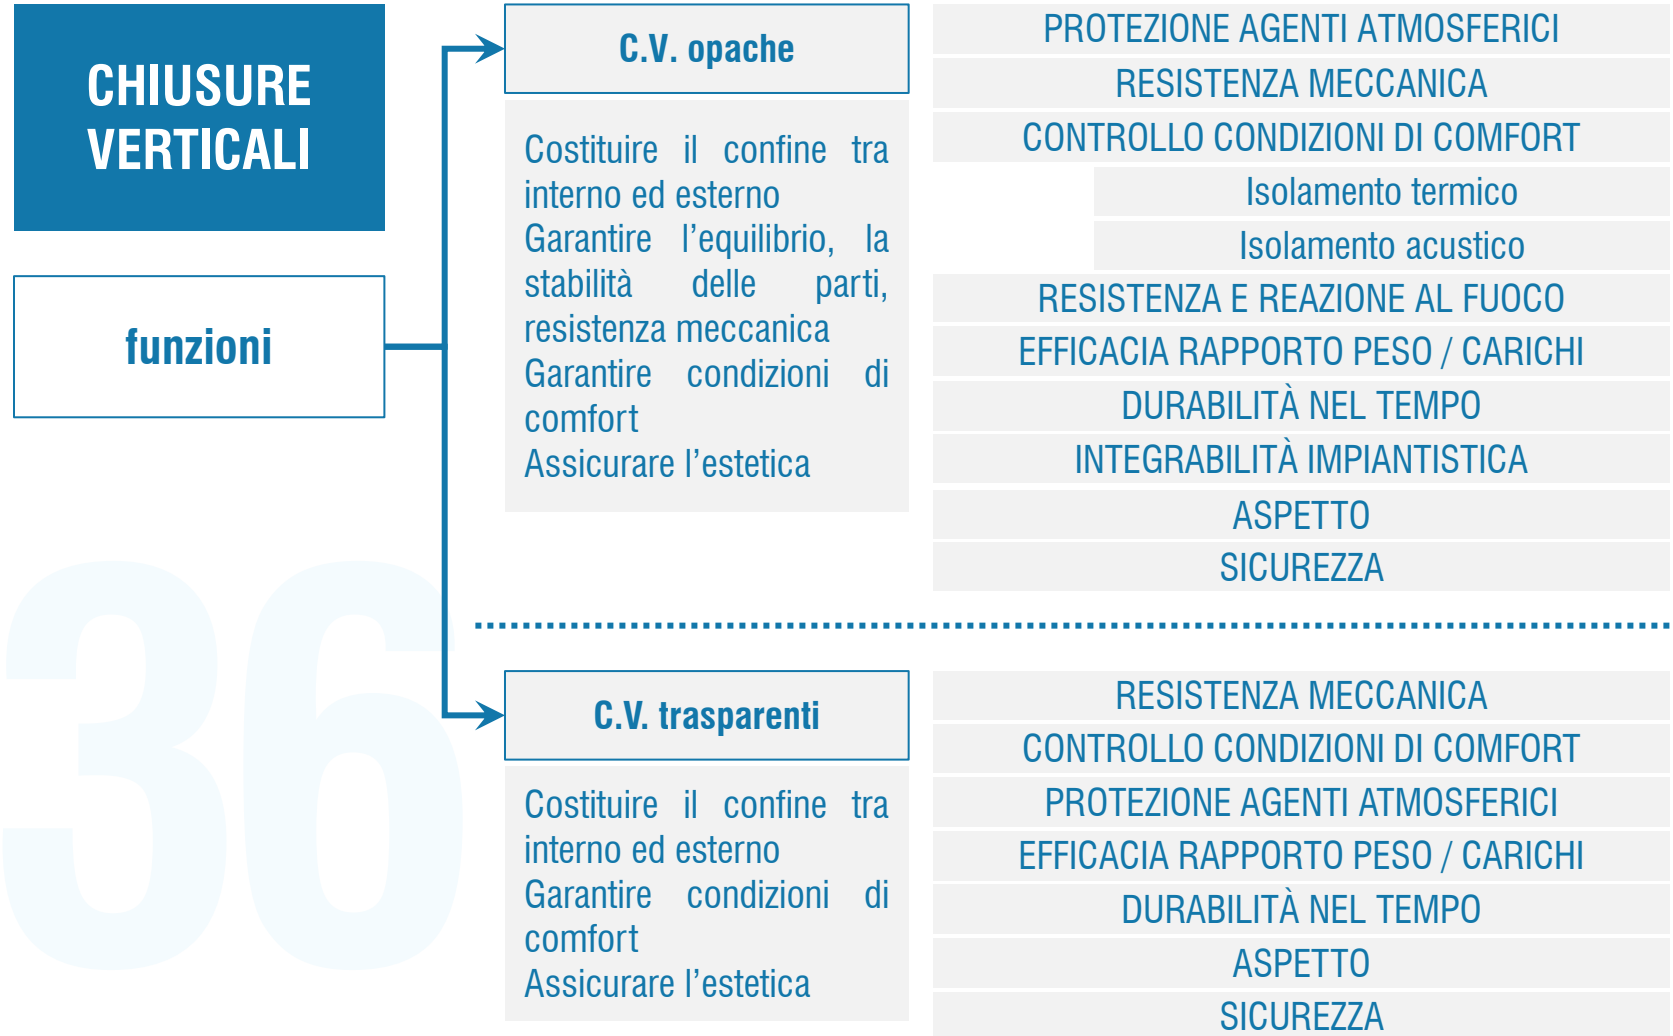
CHIUSURE VERTICALI

funzioni

C.V. opache

Costituire il confine tra interno ed esterno
Garantire l'equilibrio, la stabilità delle parti, resistenza meccanica
Garantire condizioni di comfort
Assicurare l'estetica

PROTEZIONE AGENTI ATMOSFERICI
RESISTENZA MECCANICA
CONTROLLO CONDIZIONI DI COMFORT
Isolamento termico
Isolamento acustico
RESISTENZA E REAZIONE AL FUOCO
EFFICACIA RAPPORTO PESO / CARICHI
DURABILITÀ NEL TEMPO
INTEGRABILITÀ IMPIANTISTICA
ASPETTO
SICUREZZA

36

C.V. trasparenti

Costituire il confine tra interno ed esterno
Garantire condizioni di comfort
Assicurare l'estetica

RESISTENZA MECCANICA
CONTROLLO CONDIZIONI DI COMFORT
PROTEZIONE AGENTI ATMOSFERICI
EFFICACIA RAPPORTO PESO / CARICHI
DURABILITÀ NEL TEMPO
ASPETTO
SICUREZZA